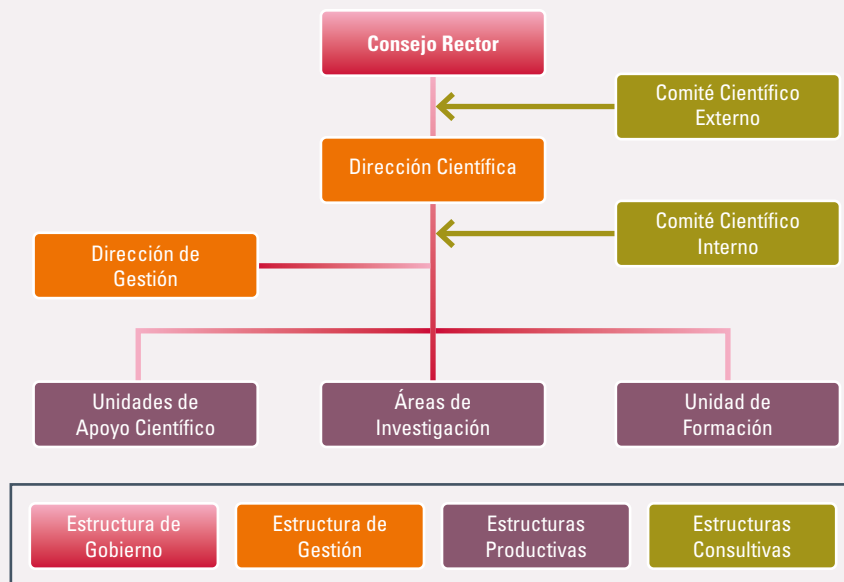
Consejo Rector

Comité Científico Externo

Dirección Científica

Comité Científico Interno

Dirección de Gestión

Unidades de Apoyo Científico

Áreas de Investigación

Unidad de Formación

Estructura de Gobierno

Estructura de Gestión

Estructuras Productivas

Estructuras Consultivas